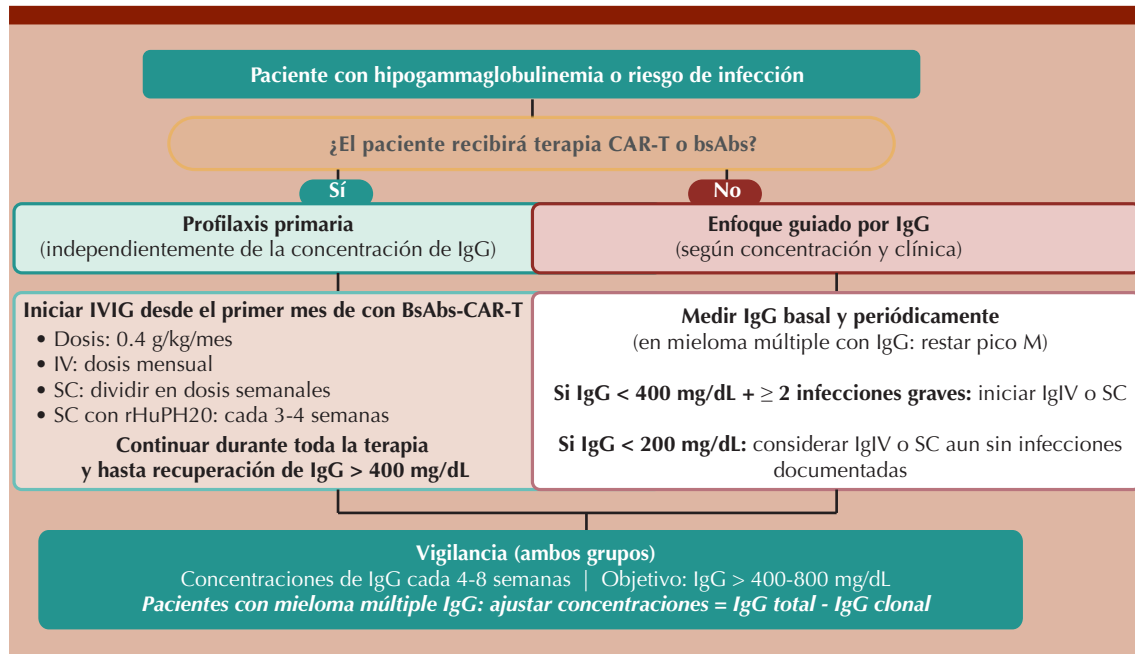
Paciente con hipogammaglobulinemia o riesgo de infección

¿El paciente recibirá terapia CAR-T o bsAbs?

Sí

No

Profilaxis primaria
(independientemente de la concentración de IgG)

Enfoque guiado por IgG
(según concentración y clínica)

Iniciar IVIG desde el primer mes de con BsAbs-CAR-T

• Dosis: 0.4 g/kg/mes
• IV: dosis mensual
• SC: dividir en dosis semanales
• SC con rHuPH20: cada 3-4 semanas

Continuar durante toda la terapia y hasta recuperación de IgG > 400 mg/dL

Medir IgG basal y periódicamente
(en mieloma múltiple con IgG: restar pico M)

Si IgG < 400 mg/dL + $\geq$ 2 infecciones graves: iniciar IgIV o SC

Si IgG < 200 mg/dL: considerar IgIV o SC aun sin infecciones documentadas

Vigilancia (ambos grupos)
Concentraciones de IgG cada 4-8 semanas | Objetivo: IgG > 400-800 mg/dL
Pacientes con mieloma múltiple IgG: ajustar concentraciones = IgG total - IgG clonal